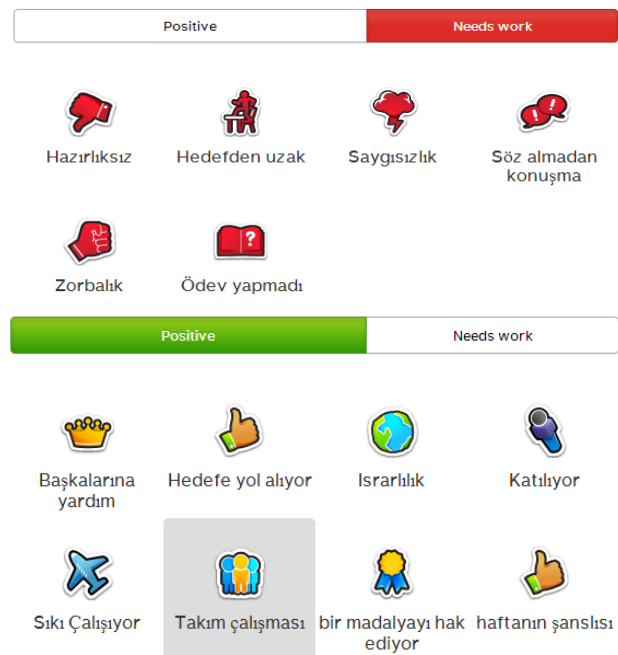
Positive | Needs work

Hazırlıksız
Hedefden uzak
Saygısızlık
Söz almadan konuşma
Zorbalık
Ödev yapmadı

Positive | Needs work

Başkalarına yardım
Hedefe yol alıyor
Israrlılık
Katılıyor
Sıkı Çalışıyor
Takım çalışması
bir madalyayı hak ediyor
haftanın şanslısı